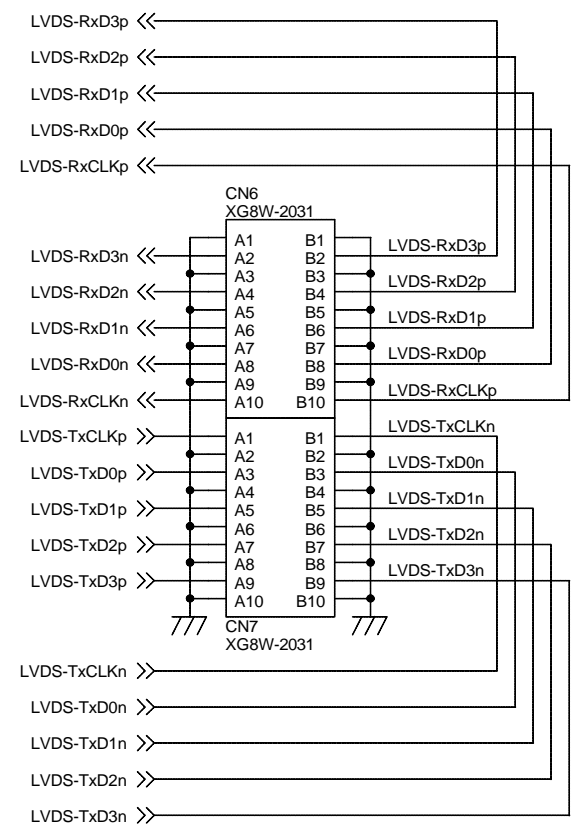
LVDS-RxD3p
LVDS-RxD2p
LVDS-RxD1p
LVDS-RxD0p
LVDS-RxCLKp

CN6
XG8W-2031

LVDS-RxD3n
LVDS-RxD2n
LVDS-RxD1n
LVDS-RxD0n
LVDS-RxCLKn

A1 B1
A2 B2
A3 B3
A4 B4
A5 B5
A6 B6
A7 B7
A8 B8
A9 B9
A10 B10

LVDS-RxD3p
LVDS-RxD2p
LVDS-RxD1p
LVDS-RxD0p
LVDS-RxCLKp

LVDS-TxCLKp
LVDS-TxD0p
LVDS-TxD1p
LVDS-TxD2p
LVDS-TxD3p

A1 B1
A2 B2
A3 B3
A4 B4
A5 B5
A6 B6
A7 B7
A8 B8
A9 B9
A10 B10

LVDS-TxCLKn
LVDS-TxD0n
LVDS-TxD1n
LVDS-TxD2n
LVDS-TxD3n

CN7
XG8W-2031

LVDS-TxCLKn
LVDS-TxD0n
LVDS-TxD1n
LVDS-TxD2n
LVDS-TxD3n